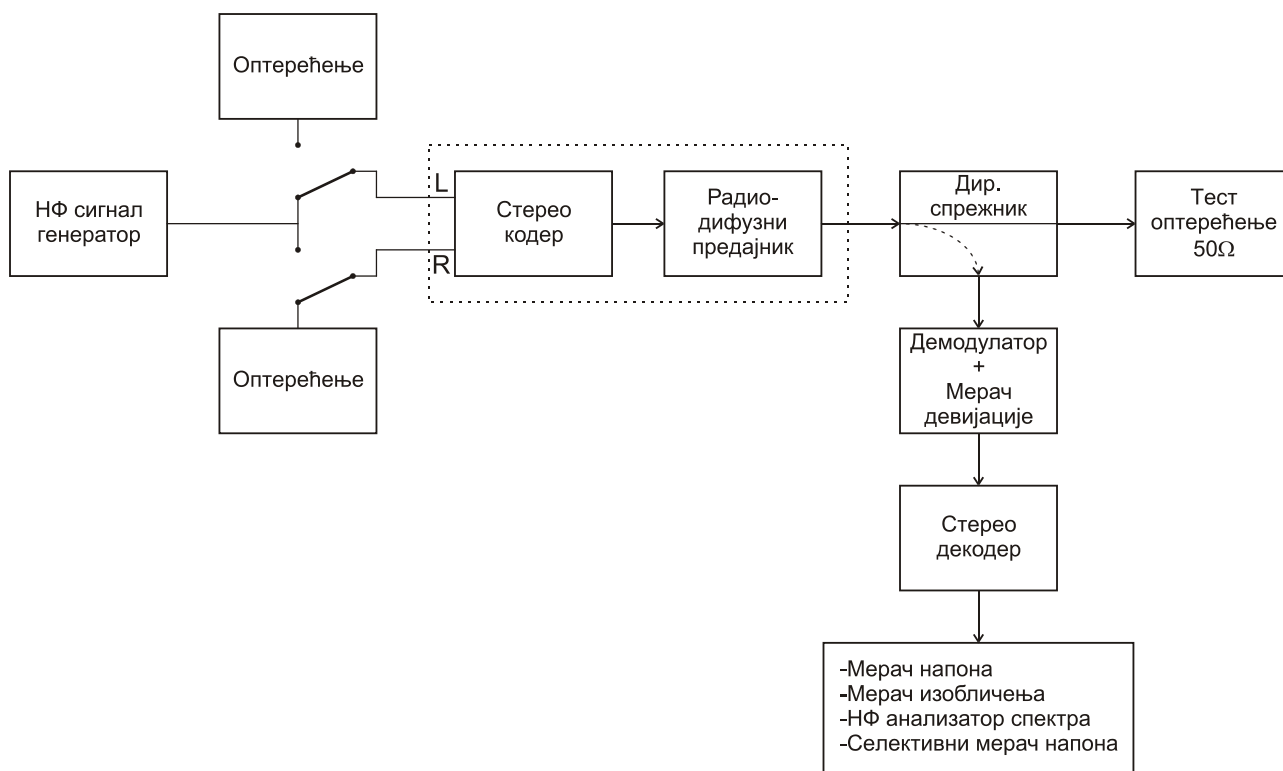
Оптерећење

НФ сигнал генератор

L

R

Оптерећење

Стерео кодер

Радио-дифузни предајник

Дир. спрежник

Тест оптерећење 50Ω

Демодулатор + Мерач девијације

Стерео декодер

-Мерач напона
-Мерач изобличења
-НФ анализатор спектра
-Селективни мерач напона